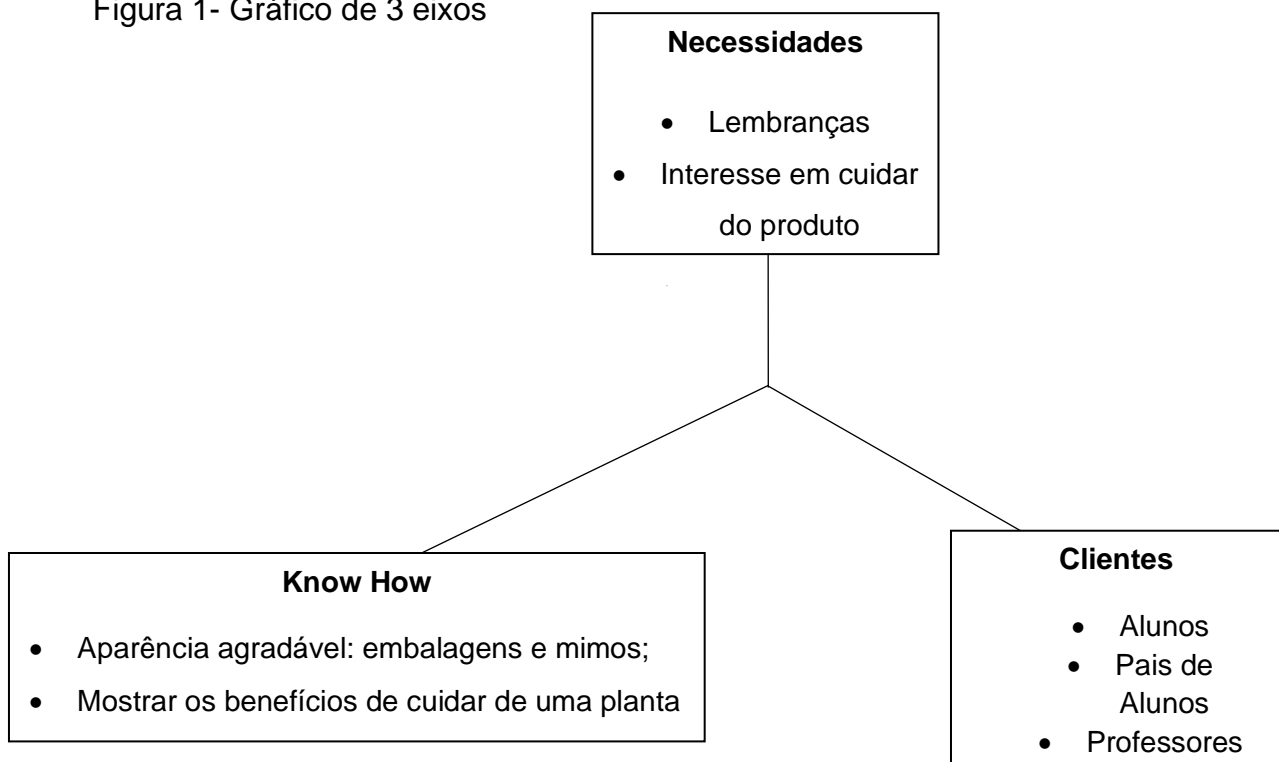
Figura 1- Gráfico de 3 eixos

**Necessidades**

- Lembranças
- Interesse em cuidar do produto

**Know How**

- Aparência agradável: embalagens e mimos;
- Mostrar os benefícios de cuidar de uma planta

**Clientes**

- Alunos
- Pais de Alunos
- Professores